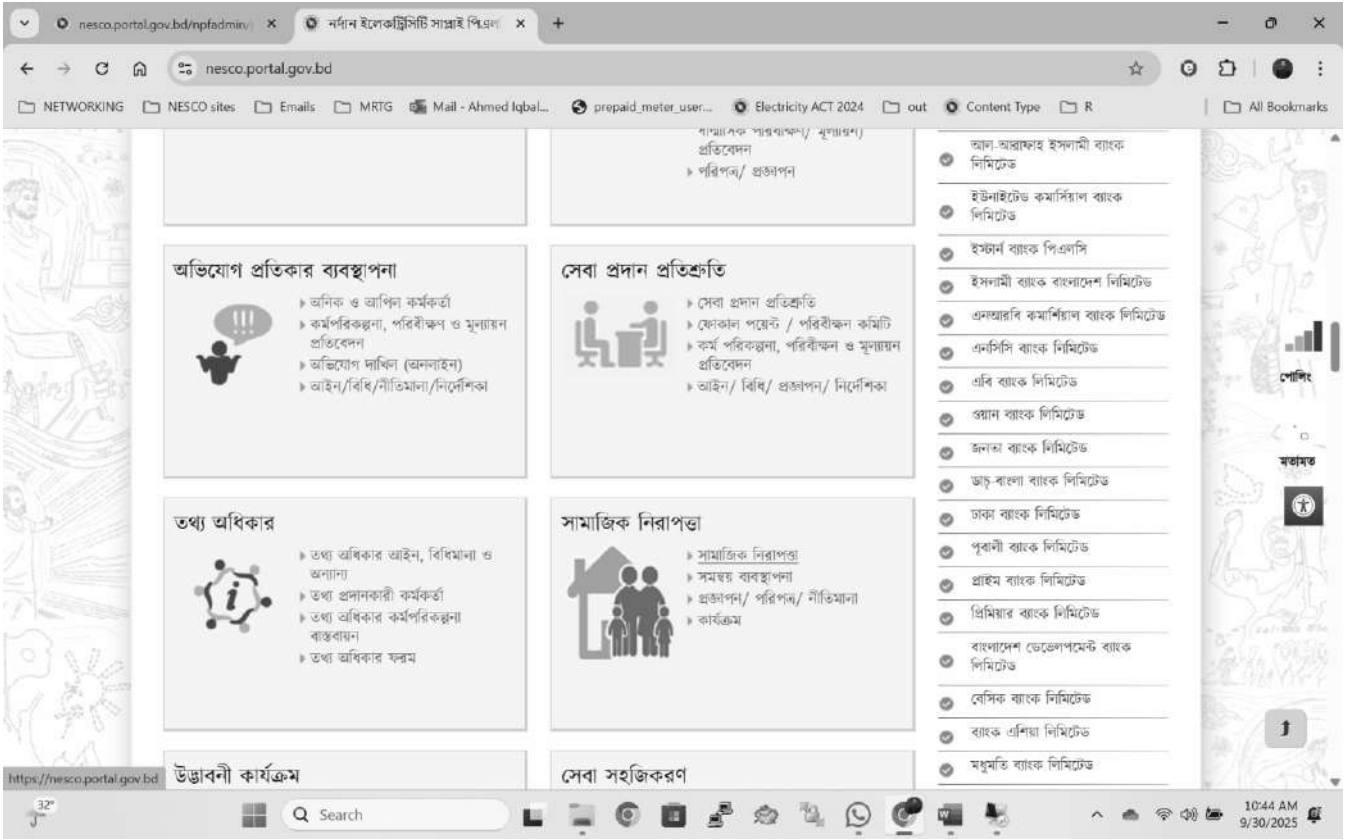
nesco.portal.gov.bd/npfadmin/ ×
নর্দান ইলেকট্রিসিটি সাপ্লাই পিএল ×
+

nesco.portal.gov.bd

NETWORKING NESCO sites Emails MRTG Mail - Ahmed Iqbal... prepaid_meter_user... Electricity ACT 2024 out Content Type R All Bookmarks

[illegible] প্রতিবেদন
পরিপত্র/ প্রজ্ঞাপন

অভিযোগ প্রতিকার ব্যবস্থাপনা
অনিক ও আপিল কর্মকর্তা
কর্মপরিকল্পনা, পরিবীক্ষণ ও মূল্যায়ন প্রতিবেদন
অভিযোগ দাখিল (অনলাইন)
আইন/বিধি/নীতিমালা/নির্দেশিকা

সেবা প্রদান প্রতিশ্রুতি
সেবা প্রদান প্রতিশ্রুতি
ফোকাল পয়েন্ট / পরিবীক্ষণ কমিটি
কর্ম পরিকল্পনা, পরিবীক্ষণ ও মূল্যায়ন প্রতিবেদন
আইন/ বিধি/ প্রজ্ঞাপন/ নির্দেশিকা

তথ্য অধিকার
তথ্য অধিকার আইন, বিধিমালা ও অন্যান্য
তথ্য প্রদানকারী কর্মকর্তা
তথ্য অধিকার কর্মপরিকল্পনা বাস্তবায়ন
তথ্য অধিকার ফরম

সামাজিক নিরাপত্তা
সামাজিক নিরাপত্তা
সমন্বয় ব্যবস্থাপনা
প্রজ্ঞাপন/ পরিপত্র/ নীতিমালা
কার্যক্রম

উদ্ভাবনী কার্যক্রম

সেবা সহজিকরণ

আল-আরাফাহ ইসলামী ব্যাংক লিমিটেড
ইউনাইটেড কমার্শিয়াল ব্যাংক লিমিটেড
ইস্টার্ন ব্যাংক পিএলসি
ইসলামী ব্যাংক বাংলাদেশ লিমিটেড
এনআরবি কমার্শিয়াল ব্যাংক লিমিটেড
এনসিসি ব্যাংক লিমিটেড
এবি ব্যাংক লিমিটেড
ওয়ান ব্যাংক লিমিটেড
জনতা ব্যাংক লিমিটেড
ডাচ্-বাংলা ব্যাংক লিমিটেড
ঢাকা ব্যাংক লিমিটেড
পূবালী ব্যাংক লিমিটেড
প্রাইম ব্যাংক লিমিটেড
প্রিমিয়ার ব্যাংক লিমিটেড
বাংলাদেশ ডেভেলপমেন্ট ব্যাংক লিমিটেড
বেসিক ব্যাংক লিমিটেড
ব্যাংক এশিয়া লিমিটেড
মধুমতি ব্যাংক লিমিটেড

পোলিং
মতামত

https://nesco.portal.gov.bd

32°
Search
10:44 AM
9/30/2025